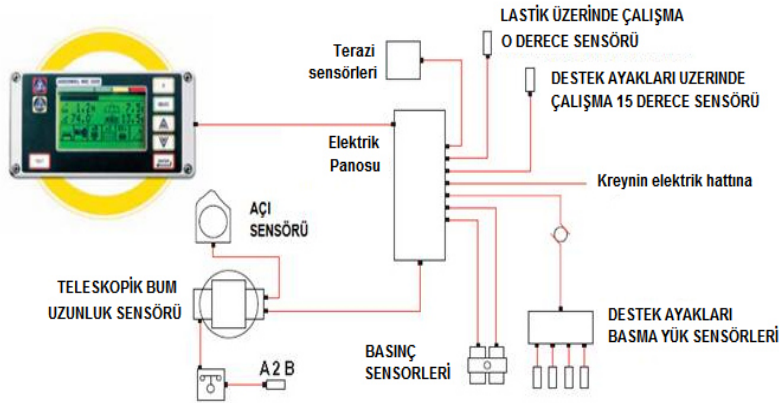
LASTİK ÜZERİNDE ÇALIŞMA
O DERECE SENSÖRÜ

Terazi
sensörleri

DESTEK AYAKLARI UZERINDE
ÇALIŞMA 15 DERECE SENSÖRÜ

Elektrik
Panosu

Kreynin elektrik hattına

AÇI
SENSÖRÜ

TELESKOPİK BUM
UZUNLUK SENSÖRÜ

A 2 B

BASINÇ
SENSORLERİ

DESTEK AYAKLARI
BASMA YÜK SENSÖRLERİ